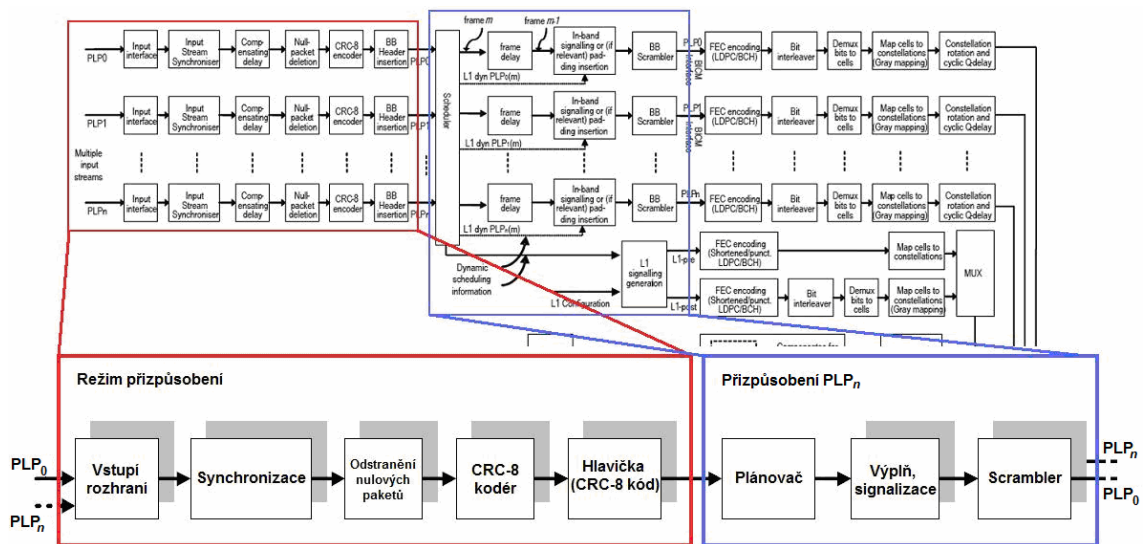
PLP0 Input interface Input Stream Synchroniser Compensating delay Null-packet deletion CRC-8 encoder BB Header insertion PLP0

PLP1 Input interface Input Stream Synchroniser Compensating delay Null-packet deletion CRC-8 encoder BB Header insertion PLP1

Multiple input streams

PLPn Input interface Input Stream Synchroniser Compensating delay Null-packet deletion CRC-8 encoder BB Header insertion PLPn

Scheduler

frame $m$ frame $m$-1

frame delay In-band signalling or (if relevant) padding insertion BB Scrambler PLP0 BICM interface
L1 dyn PLP0(m)

frame delay In-band signalling or (if relevant) padding insertion BB Scrambler PLP1 BICM interface
L1 dyn PLP1(m)

frame delay In-band signalling or (if relevant) padding insertion BB Scrambler PLPn
L1 dyn PLPn(m)

Dynamic scheduling information

L1 signalling generation
L1 Configuration

FEC encoding (LDPC/BCH) Bit interleaver Demux bits to cells Map cells to constellations (Gray mapping) Constellation rotation and cyclic Q-delay

FEC encoding (LDPC/BCH) Bit interleaver Demux bits to cells Map cells to constellations (Gray mapping) Constellation rotation and cyclic Q-delay

FEC encoding (LDPC/BCH) Bit interleaver Demux bits to cells Map cells to constellations (Gray mapping) Constellation rotation and cyclic Q-delay

L1-pre FEC encoding (Shortened/punct. LDPC/BCH) Map cells to constellations

L1-post FEC encoding (Shortened/punct. LDPC/BCH) Bit interleaver Demux bits to cells Map cells to constellations (Gray mapping)

MUX

Režim přizpůsobení

$PLP_0$ $PLP_n$

Vstupí rozhraní Synchronizace Odstranění nulových paketů CRC-8 kodér Hlavička (CRC-8 kód)

Přizpůsobení PLP$_n$

Plánovač Výplň, signalizace Scrambler

$PLP_n$ $PLP_0$